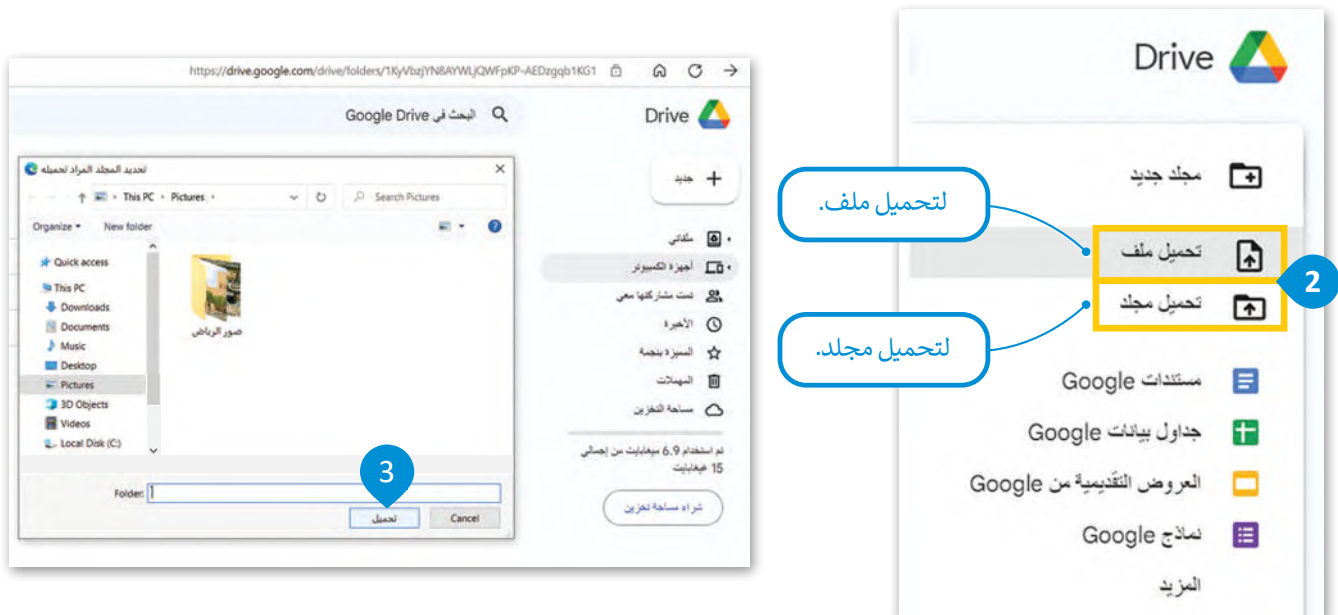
Drive

مجلد جديد

تحميل ملف

تحميل مجلد

مستندات Google

جداول بيانات Google

العروض التقديمية من Google

نماذج Google

المزيد

2

لتحميل ملف.

لتحميل مجلد.

https://drive.google.com/drive/folders/1KyVbzjYN8AYWLjQWFpKP-AEDzgqb1KG1

Drive

البحث في Google Drive

جديد

ملفاتي

أجهزة الكمبيوتر

تمت مشاركتها معي

الأخيرة

المميزة بنجمة

المهملات

مساحة التخزين

تم استخدام 6.9 ميغابايت من إجمالي 15 غيغابايت

شراء مساحة تخزين

تحديد المجلد المراد تحميله

This PC › Pictures ›

Search Pictures

Organize ▾ New folder

Quick access

This PC

Downloads

Documents

Music

Desktop

Pictures

3D Objects

Videos

Local Disk (C:)

صور الرياض

Folder:

3

تحميل

Cancel